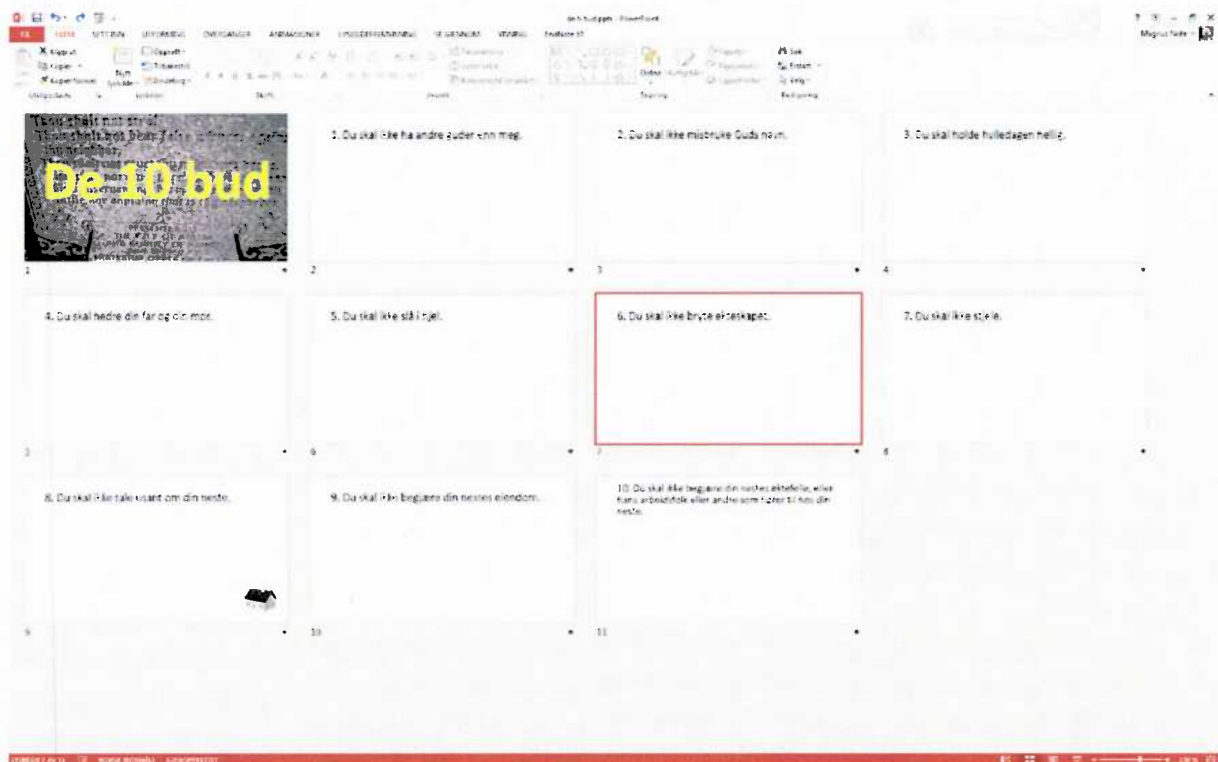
de 10 bud.pptx - PowerPoint

FIL HJEM SETT INN UTFORMING OVERGANGER ANIMASJONER LYSBILDEFREMVISNING SE GJENNOM VISNING

Magnus Nedr

Klipp ut
Kopier
Kopier format
Utklippstavle
Nytt lysbilde
Oppsett
Tilbakestill
Inndeling
Lysbilder
Skrift
Avsnitt
Ordne
Tegning
Søk
Erstatt
Velg
Redigering

De 10 bud

1

1. Du skal ikke ha andre guder enn meg.

2

2. Du skal ikke misbruke Guds navn.

3

3. Du skal holde hviledagen hellig.

4

4. Du skal hedre din far og din mor.

5

5. Du skal ikke slå i hjel.

6

6. Du skal ikke bryte ekteskapet.

7

7. Du skal ikke stjele.

8

8. Du skal ikke tale usant om din neste.

9

9. Du skal ikke begjære din nestes eiendom.

10

10. Du skal ikke begjære din nestes ektefelle, eller hans arbeidsfolk eller andre som hører til hos din neste.

11

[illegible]